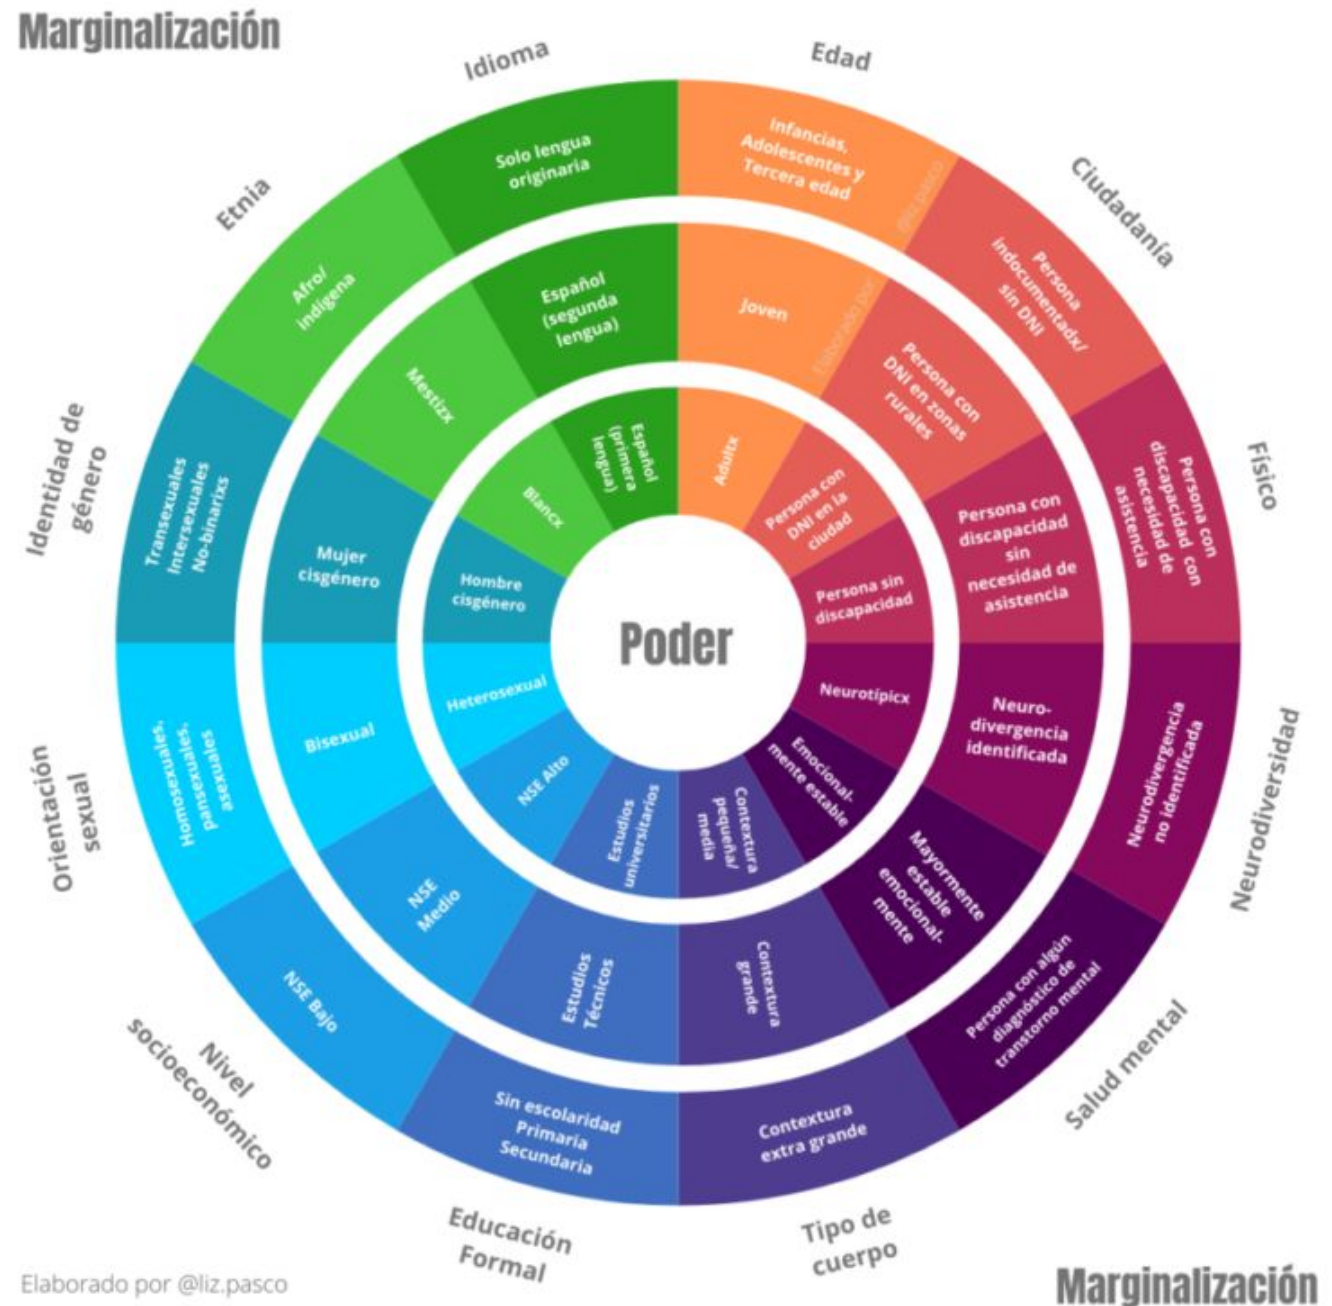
Marginalización

Idioma
Solo lengua originaria
Español (segunda lengua)
Español (primera lengua)

Edad
Infancias, Adolescentes y Tercera edad
Joven
Adultx

Ciudadanía
Persona indocumentadx/ sin DNI
Persona con DNI en zonas rurales
Persona con DNI en la ciudad

Físico
Persona con discapacidad con necesidad de asistencia
Persona con discapacidad sin necesidad de asistencia
Persona sin discapacidad

Neurodiversidad
Neurodivergencia no identificada
Neuro-divergencia identificada
Neurotípicx

Salud mental
Persona con algún diagnóstico de transtorno mental
Mayormente estable emocional-mente
Emocional-mente estable

Tipo de cuerpo
Contextura extra grande
Contextura grande
Contextura pequeña/ media

Educación Formal
Sin escolaridad Primaria Secundaria
Estudios Técnicos
Estudios universitarios

Nivel socioeconómico
NSE Bajo
NSE Medio
NSE Alto

Orientación sexual
Homosexuales, pansexuales, asexuales
Bisexual
Heterosexual

Identidad de género
Transexuales Intersexuales No-binarixs
Mujer cisgénero
Hombre cisgénero

Etnia
Afro/ indígena
Mestizx
Blancx

Poder

Elaborado por @liz.pasco

Elaborado por @liz.pasco

Marginalización